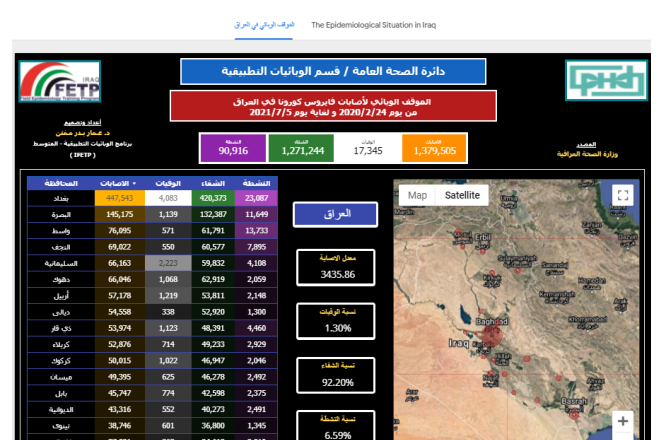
الموقف الوبائي في العراق The Epidemiological Situation in Iraq

IRAQ FETP

دائرة الصحة العامة / قسم الوبائيات التطبيقية

PHD

الموقف الوبائي لأصابات فايروس كورونا في العراق من يوم 2020/2/24 و لغاية يوم 2021/7/5

اعداد وتصميم
د. عمار بدر محمد
برنامج الوبائيات التطبيقية - المتوسط
( IFETP )

النشطة 90,916

الشفاء 1,271,244

الوفيات 17,345

الاصابات 1,379,505

المصدر
وزارة الصحة العراقية

| المحافظة | الاصابات | الوفيات | الشفاء | النشطة |
|---|---|---|---|---|
| بغداد | 447,543 | 4,083 | 420,373 | 23,087 |
| البصرة | 145,175 | 1,139 | 132,387 | 11,649 |
| واسط | 76,095 | 571 | 61,791 | 13,733 |
| النجف | 69,022 | 550 | 60,577 | 7,895 |
| السليمانية | 66,163 | 2,223 | 59,832 | 4,108 |
| دهوك | 66,046 | 1,068 | 62,919 | 2,059 |
| أربيل | 57,178 | 1,219 | 53,811 | 2,148 |
| ديالى | 54,558 | 338 | 52,920 | 1,300 |
| ذي قار | 53,974 | 1,123 | 48,391 | 4,460 |
| كربلاء | 52,576 | 714 | 49,233 | 2,629 |
| كركوك | 50,015 | 1,022 | 46,947 | 2,046 |
| ميسان | 49,395 | 625 | 46,278 | 2,492 |
| بابل | 45,747 | 774 | 42,598 | 2,375 |
| الديوانية | 43,316 | 552 | 40,273 | 2,491 |
| نينوى | 38,746 | 601 | 36,800 | 1,345 |

العراق

معدل الاصابة
3435.86

نسبة الوفيات
1.30%

نسبة الشفاء
92.20%

نسبة النشطة
6.59%

Map Satellite

Erbil Sulaymaniyah Kirkuk Kermanshah Baghdad Iraq Ilam Karbala Basra